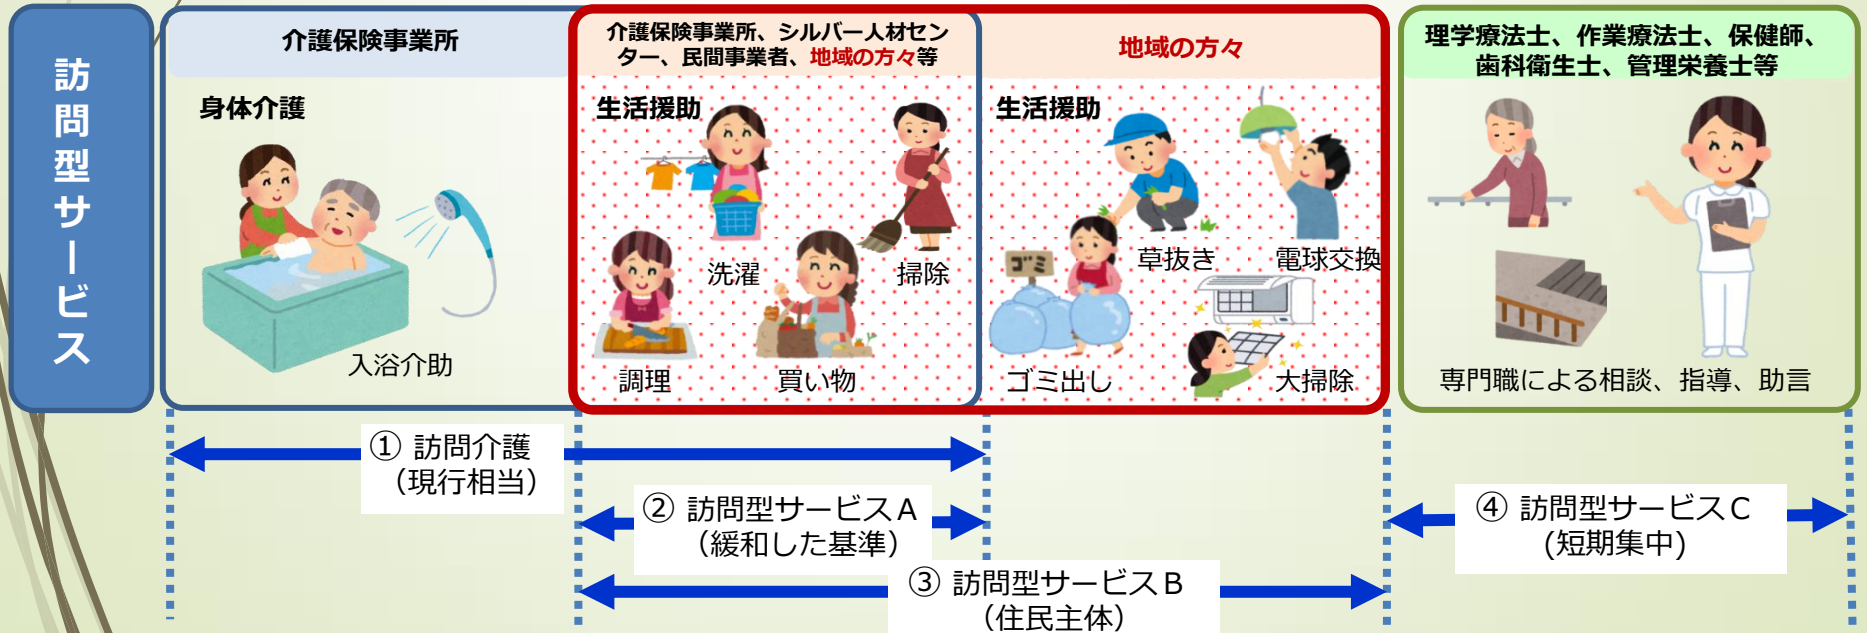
訪問型サービス

介護保険事業所

身体介護

入浴介助

介護保険事業所、シルバー人材センター、民間事業者、地域の方々等

生活援助

洗濯

掃除

調理

買い物

地域の方々

生活援助

草抜き

電球交換

ゴミ

ゴミ出し

大掃除

理学療法士、作業療法士、保健師、歯科衛生士、管理栄養士等

専門職による相談、指導、助言

① 訪問介護
（現行相当）

② 訪問型サービスA
（緩和した基準）

③ 訪問型サービスB
（住民主体）

④ 訪問型サービスC
（短期集中）